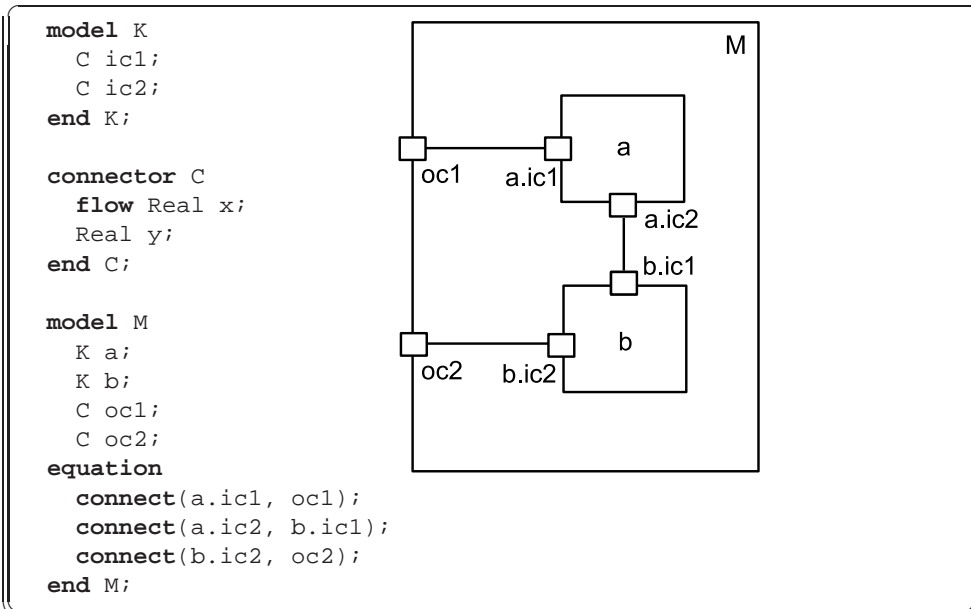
model K
  C ic1;
  C ic2;
end K;

connector C
  flow Real x;
  Real y;
end C;

model M
  K a;
  K b;
  C oc1;
  C oc2;
equation
  connect(a.ic1, oc1);
  connect(a.ic2, b.ic1);
  connect(b.ic2, oc2);
end M;

M
a
oc1
a.ic1
a.ic2
b.ic1
b
oc2
b.ic2